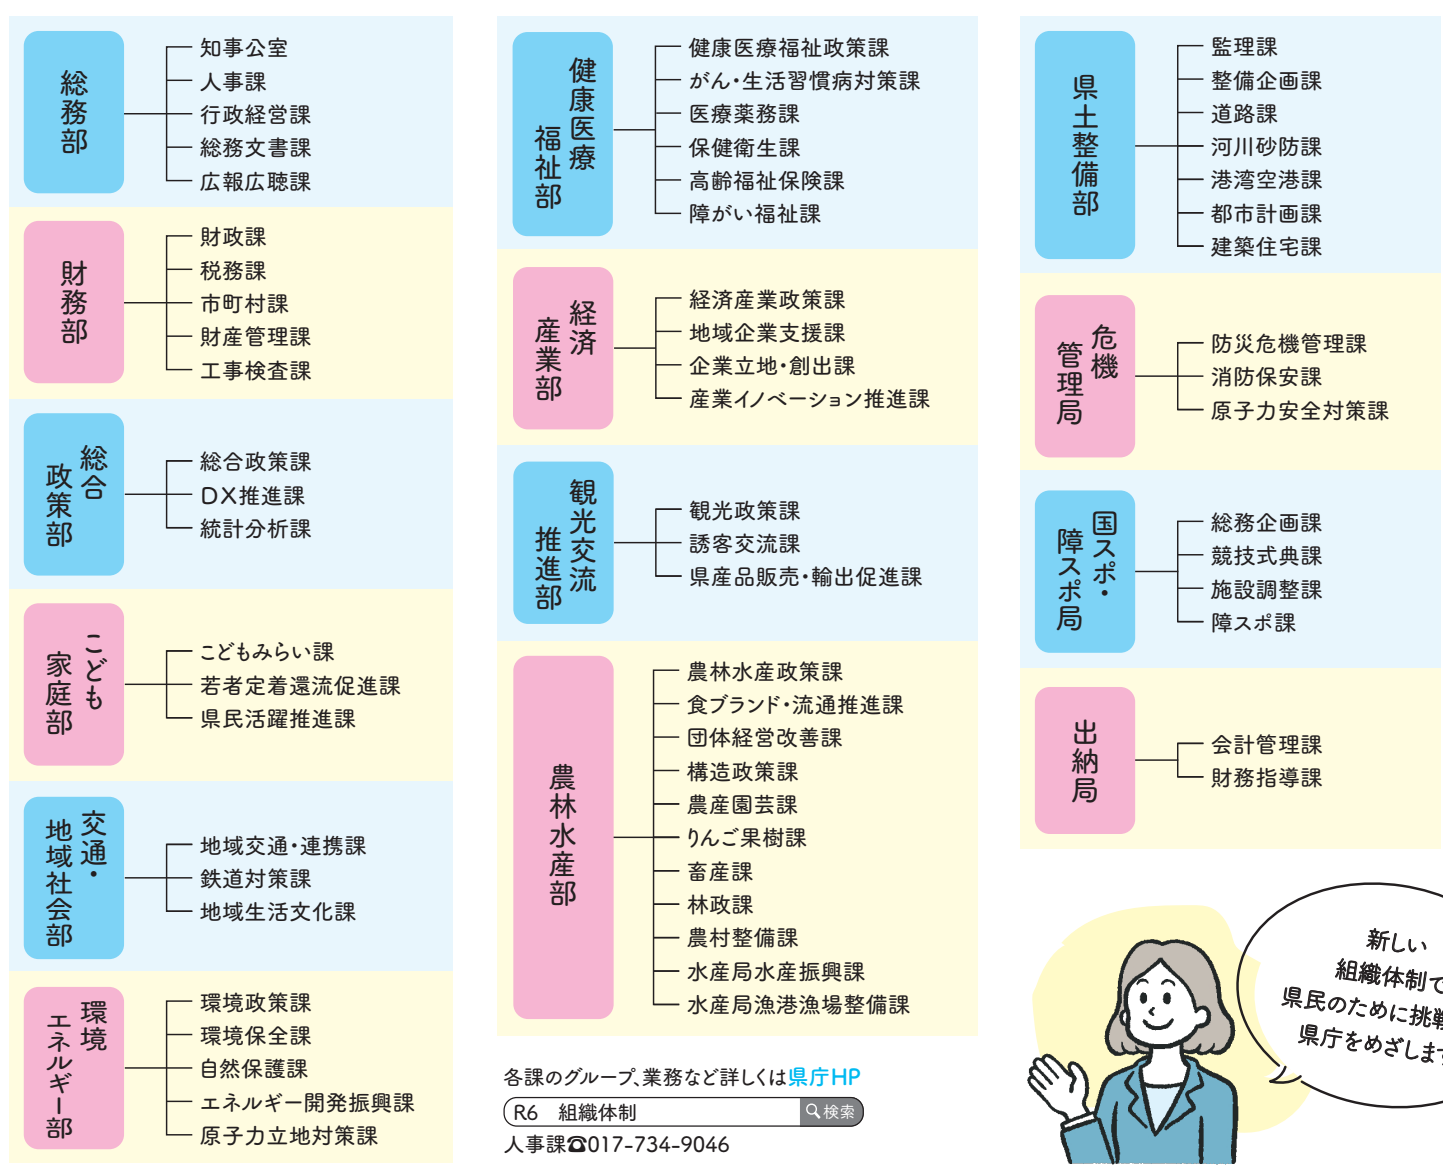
総務部

知事公室
人事課
行政経営課
総務文書課
広報広聴課

財務部

財政課
税務課
市町村課
財産管理課
工事検査課

総合政策部

総合政策課
DX推進課
統計分析課

こども家庭部

こどもみらい課
若者定着還流促進課
県民活躍推進課

交通・地域社会部

地域交通・連携課
鉄道対策課
地域生活文化課

環境エネルギー部

環境政策課
環境保全課
自然保護課
エネルギー開発振興課
原子力立地対策課

健康医療福祉部

健康医療福祉政策課
がん・生活習慣病対策課
医療薬務課
保健衛生課
高齢福祉保険課
障がい福祉課

経済産業部

経済産業政策課
地域企業支援課
企業立地・創出課
産業イノベーション推進課

観光交流推進部

観光政策課
誘客交流課
県産品販売・輸出促進課

農林水産部

農林水産政策課
食ブランド・流通推進課
団体経営改善課
構造政策課
農産園芸課
りんご果樹課
畜産課
林政課
農村整備課
水産局水産振興課
水産局漁港漁場整備課

各課のグループ、業務など詳しくは県庁HP

R6 組織体制 検索

人事課☎017-734-9046

県土整備部

監理課
整備企画課
道路課
河川砂防課
港湾空港課
都市計画課
建築住宅課

危機管理局

防災危機管理課
消防保安課
原子力安全対策課

国スポ・障スポ局

総務企画課
競技式典課
施設調整課
障スポ課

出納局

会計管理課
財務指導課

新しい
組織体制で
県民のために挑戦
県庁をめざしま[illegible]